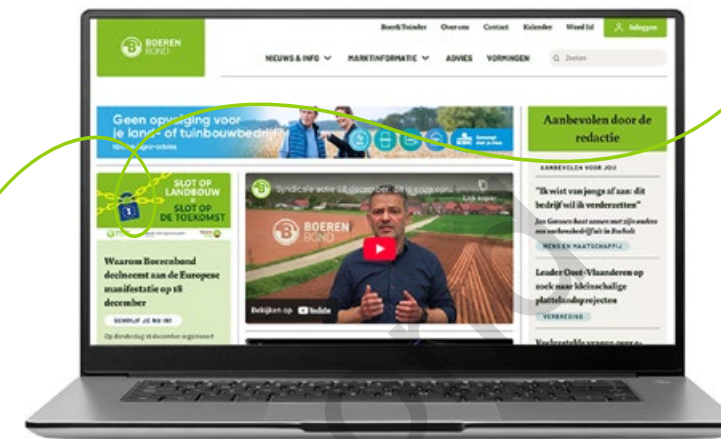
Boer&Tuinder Over ons Contact Kalender Word lid Inloggen

BOEREN BOND

NIEUWS & INFO MARKTINFORMATIE ADVIES VORMINGEN Zoeken

Geen opvolging voor je land- of tuinbouwbedrijf?

SLOT OP LANDBOUW
SLOT OP DE TOEKOMST

Waarom Boerenbond deelneemt aan de Europese manifestatie op 18 december

SCHRIJF JE NU IN!

Op donderdag 18 december organiseert

Syndicale actie 18 december: dit is onze oproep

Link kopiëren

BOEREN BOND

Bekijken op YouTube

Aanbevolen door de redactie

AANBEVOLEN VOOR JOU

"Ik wist van jongs af aan: dit bedrijf wil ik verderzetten"

Jan Geeraerts heeft samen met zijn ouders een varkensbedrijf in Bocholt

MENS EN MAATSCHAPPIJ

Leader Oost-Vlaanderen op zoek naar kleinschalige plattelandsprojecten

VERBREDING

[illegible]